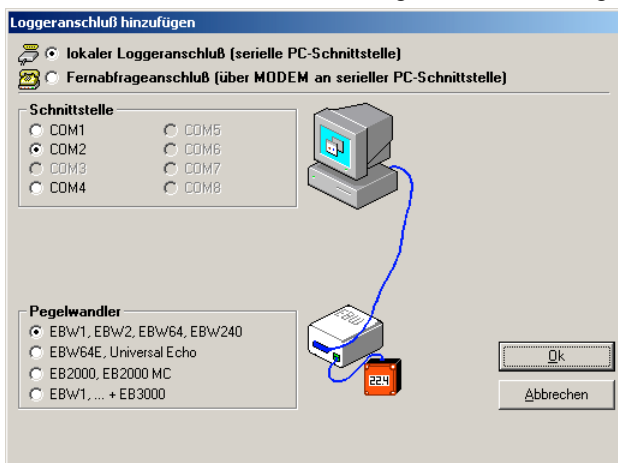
Loggeranschluß hinzufügen

lokaler Loggeranschluß (serielle PC-Schnittstelle)

Fernabfrageanschluß (über MODEM an serieller PC-Schnittstelle)

Schnittstelle

COM1
COM2
COM3
COM4
COM5
COM6
COM7
COM8

EBW

22.4

Pegelwandler

EBW1, EBW2, EBW64, EBW240
EBW64E, Universal Echo
EB2000, EB2000 MC
EBW1, ... + EB3000

Ok

Abbrechen